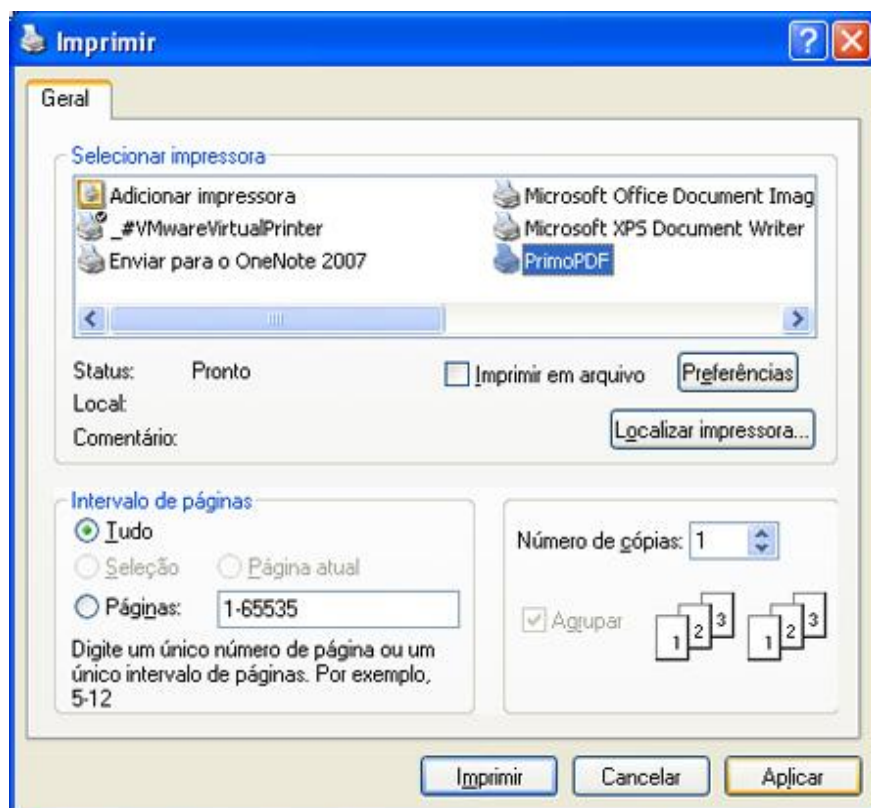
Imprimir

Geral

Selecionar impressora

Adicionar impressora
_#VMwareVirtualPrinter
Enviar para o OneNote 2007
Microsoft Office Document Imag
Microsoft XPS Document Writer
PrimoPDF

Status: Pronto
Local:
Comentário:

Imprimir em arquivo
Preferências
Localizar impressora...

Intervalo de páginas
Tudo
Seleção
Página atual
Páginas: 1-65535
Digite um único número de página ou um único intervalo de páginas. Por exemplo, 5-12

Número de cópias: 1
Agrupar
1 2 3
1 2 3

Imprimir
Cancelar
Aplicar